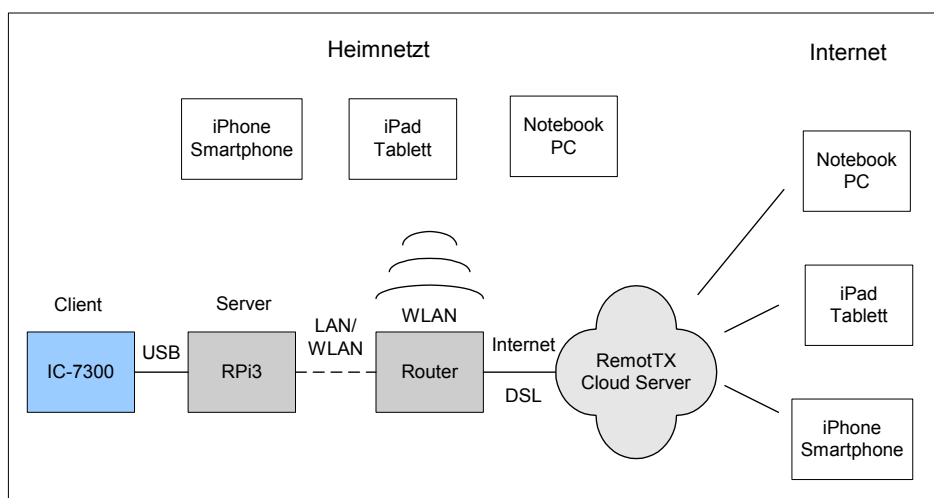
Heimnetzt

Internet

iPhone Smartphone

iPad Tablett

Notebook PC

Notebook PC

iPad Tablett

iPhone Smartphone

Client

Server

WLAN

LAN/ WLAN

USB

IC-7300

RPi3

Router

Internet

DSL

RemotTX Cloud Server